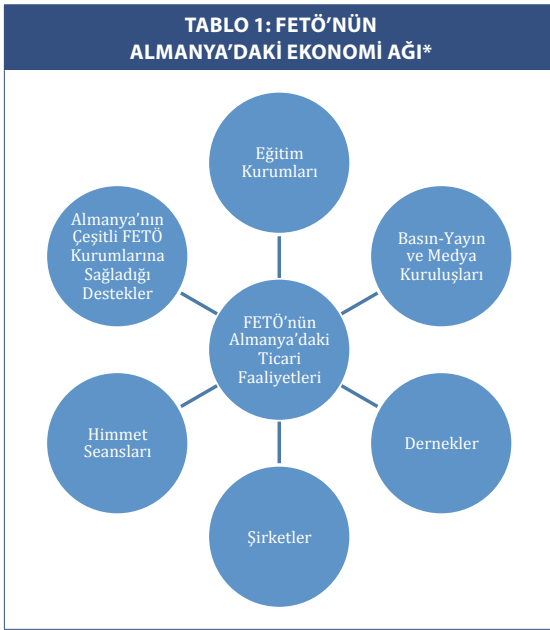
TABLO 1: FETÖ'NÜN ALMANYA'DAKİ EKONOMİ AĞI*

Eğitim Kurumları

Basın-Yayın ve Medya Kuruluşları

Dernekler

Şirketler

Himmet Seansları

Almanya'nın Çeşitli FETÖ Kurumlarına Sağladığı Destekler

FETÖ'nün Almanya'daki Ticari Faaliyetleri